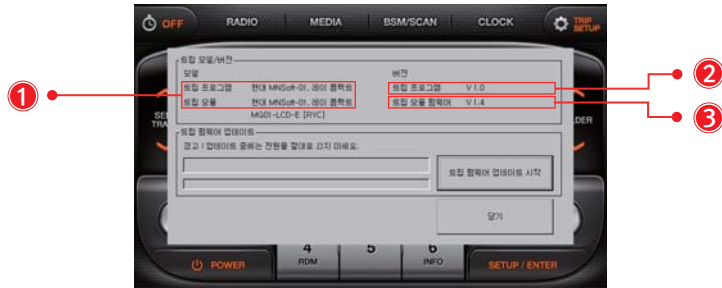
OFF RADIO MEDIA BSM/SCAN CLOCK TRIP SETUP

트립 모듈/버전

모델

트립 프로그램 현대 MNSoft-01, 레이 플랫폼

트립 모듈 현대 MNSoft-01, 레이 플랫폼

MG01-LCD-E [RYC]

버전

트립 프로그램 V 1.0

트립 모듈 펌웨어 V 1.4

트립 펌웨어 업데이트

경고 ! 업데이트 중에는 전원을 절대로 끄지 마세요.

트립 펌웨어 업데이트 시작

닫기

1

2

3

SE TRA

LDER

4 RDM

5

6 INFO

POWER

SETUP / ENTER